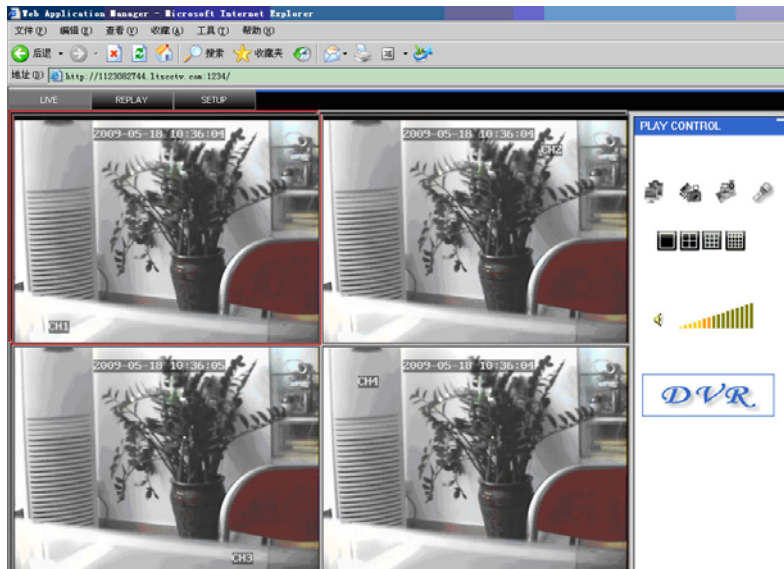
Web Application Manager - Microsoft Internet Explorer

文件(F) 编辑(E) 查看(V) 收藏(A) 工具(T) 帮助(H)

后退 搜索 收藏夹

地址(D) http://1123082744.1tscctv.com:1234/

LIVE REPLAY SETUP

2009-05-18 10:36:04
CH1

2009-05-18 10:36:04
CH2

2009-05-18 10:36:05
CH3

CH4
2009-05-18 10:36:04

PLAY CONTROL

DVR